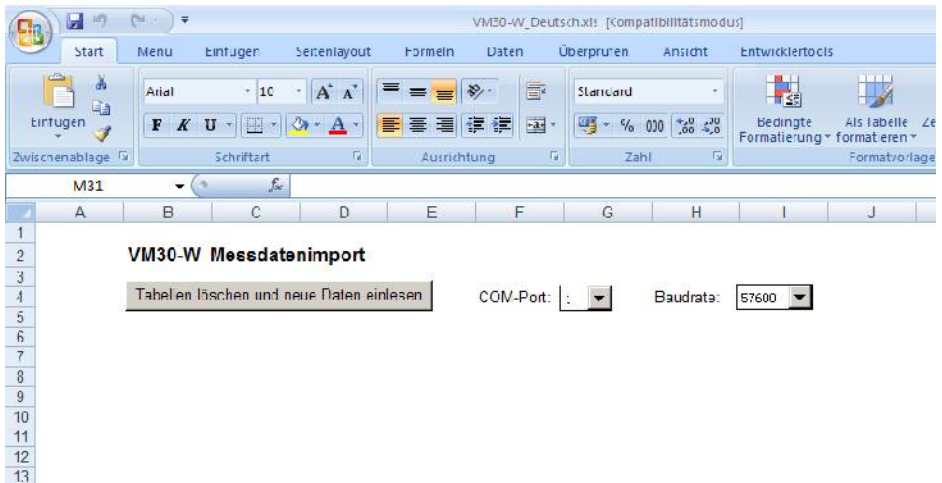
VM30-W_Deutsch.xls [Kompatibilitätsmodus]

Start | Menu | Einfügen | Seitenlayout | Formeln | Daten | Überprüfen | Ansicht | Entwicklertools

Einfügen
Zwischenablage

Arial | 10 | $A^{\hat{}}$ $A^{\check{}}$
F K U
Schriftart

Ausrichtung

Standard
% 000 $^{,0}_{,00}$ $^{,00}_{,0}$
Zahl

Bedingte Formatierung | Als Tabelle formatieren | Ze
Formatvorlage

M31 | $f_x$

| | A | B | C | D | E | F | G | H | I | J |
|---|---|---|---|---|---|---|---|---|---|---|
| 1 | | | | | | | | | | |
| 2 | | VM30-W Messdatenimport | | | | | | | | |
| 3 | | | | | | | | | | |
| 4 | | Tabellen löschen und neue Daten einlesen | | | | COM-Port: : | | Baudrate: | 57600 | |
| 5 | | | | | | | | | | |
| 6 | | | | | | | | | | |
| 7 | | | | | | | | | | |
| 8 | | | | | | | | | | |
| 9 | | | | | | | | | | |
| 10 | | | | | | | | | | |
| 11 | | | | | | | | | | |
| 12 | | | | | | | | | | |
| 13 | | | | | | | | | | |